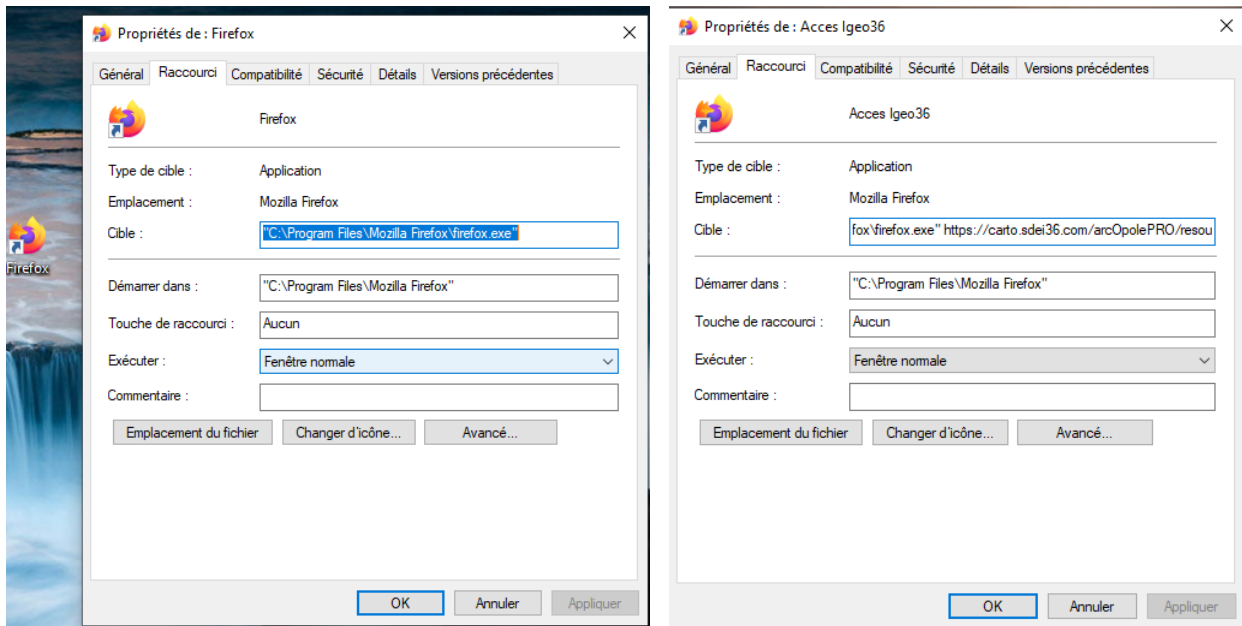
Firefox

Propriétés de : Firefox

Général | Raccourci | Compatibilité | Sécurité | Détails | Versions précédentes

Firefox

Type de cible : Application

Emplacement : Mozilla Firefox

Cible : "C:\Program Files\Mozilla Firefox\firefox.exe"

Démarrer dans : "C:\Program Files\Mozilla Firefox"

Touche de raccourci : Aucun

Exécuter : Fenêtre normale

Commentaire :

Emplacement du fichier | Changer d'icône... | Avancé...

OK | Annuler | Appliquer

Propriétés de : Acces Igeo36

Général | Raccourci | Compatibilité | Sécurité | Détails | Versions précédentes

Acces Igeo36

Type de cible : Application

Emplacement : Mozilla Firefox

Cible : fox\firefox.exe" https://carto.sdei36.com/arcOpolePRO/resou

Démarrer dans : "C:\Program Files\Mozilla Firefox"

Touche de raccourci : Aucun

Exécuter : Fenêtre normale

Commentaire :

Emplacement du fichier | Changer d'icône... | Avancé...

OK | Annuler | Appliquer